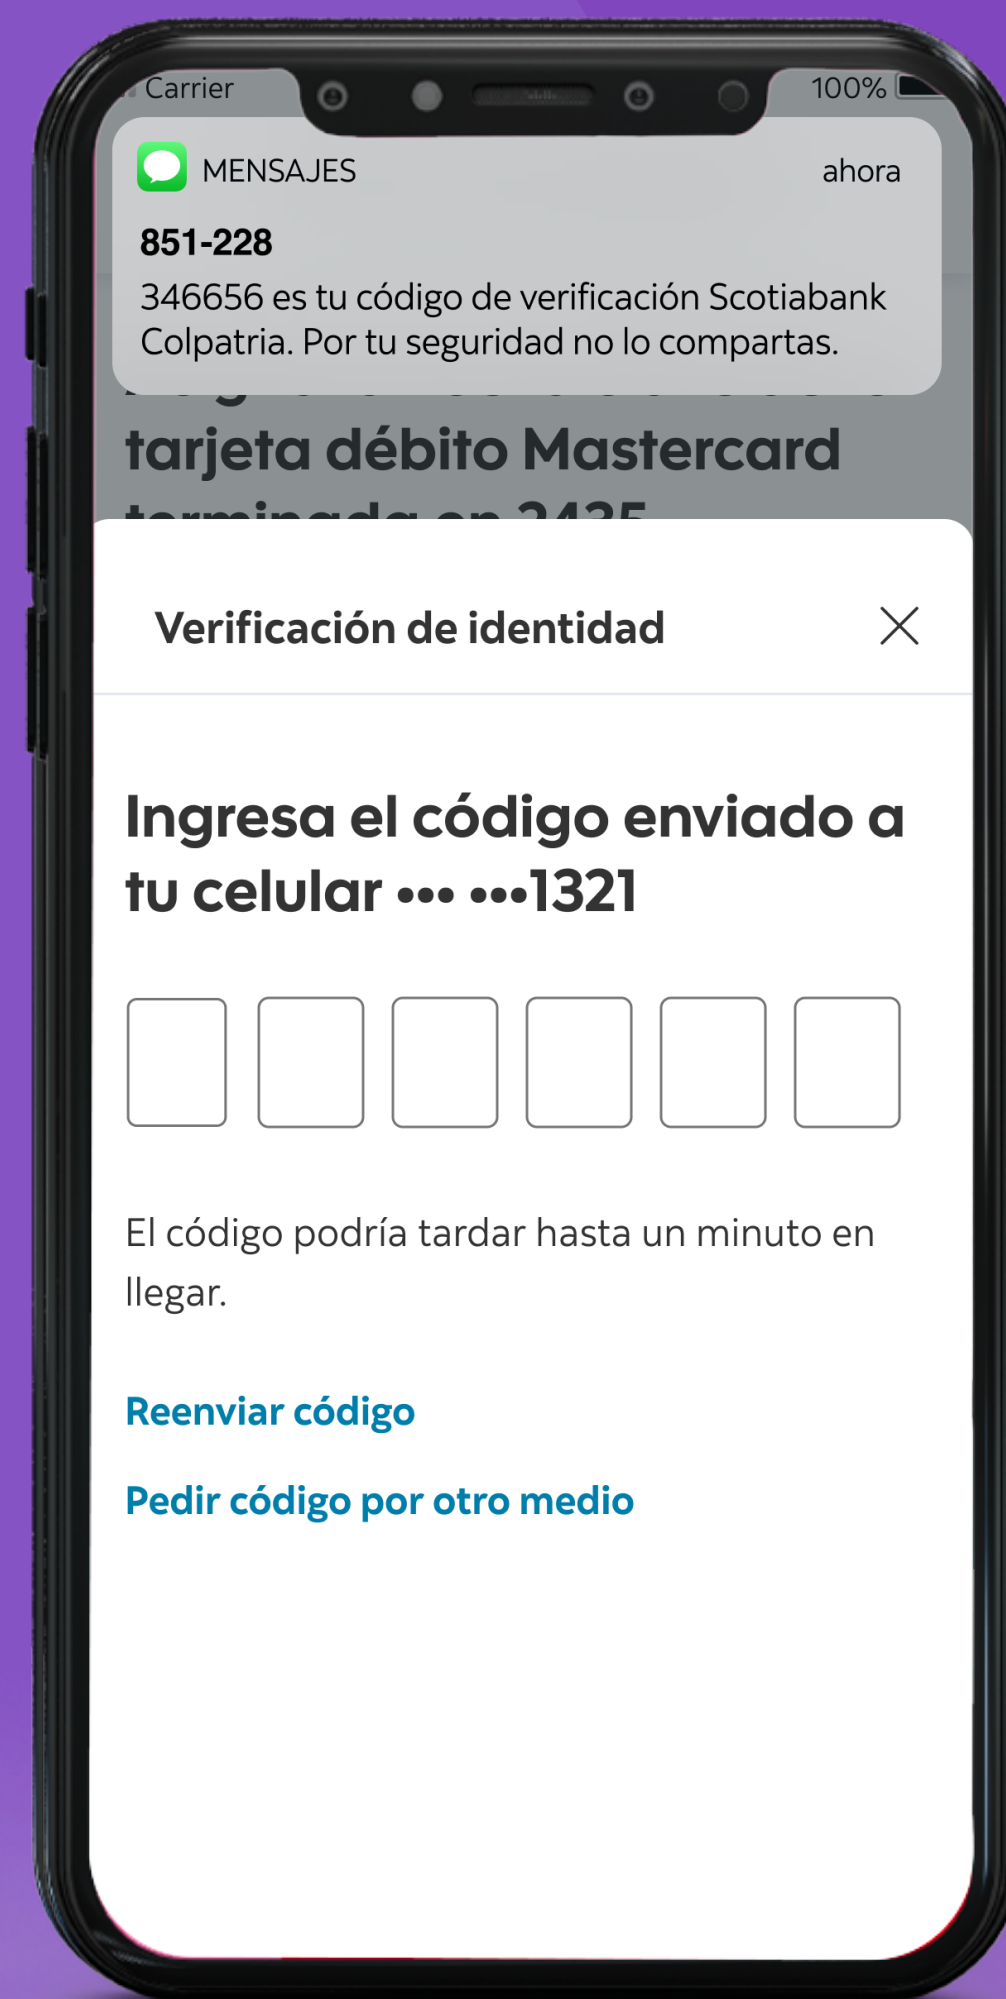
Carrier
100%

MENSAJES
ahora
851-228
346656 es tu código de verificación Scotiabank Colpatria. Por tu seguridad no lo compartas.

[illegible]
tarjeta débito Mastercard
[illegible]

Verificación de identidad

Ingresa el código enviado a tu celular ••• •••1321

El código podría tardar hasta un minuto en llegar.

Reenviar código

Pedir código por otro medio